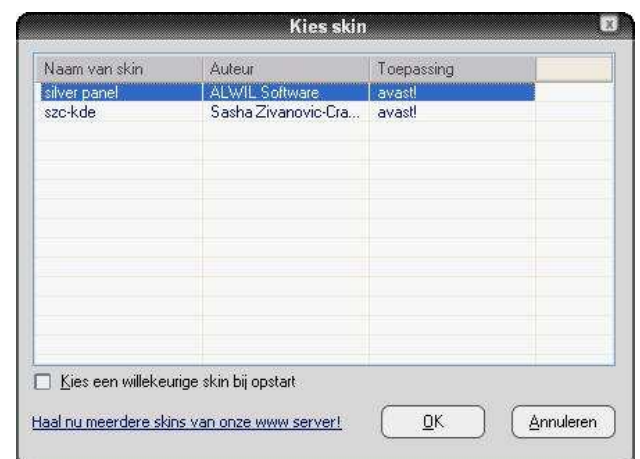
Kies skin

| Naam van skin | Auteur | Toepassing |
|---|---|---|
| silver panel | ALWIL Software | avast! |
| szc-kde | Sasha Zivanovic-Cra... | avast! |

Kies een willekeurige skin bij opstart

Haal nu meerdere skins van onze www server!

OK

Annuleren